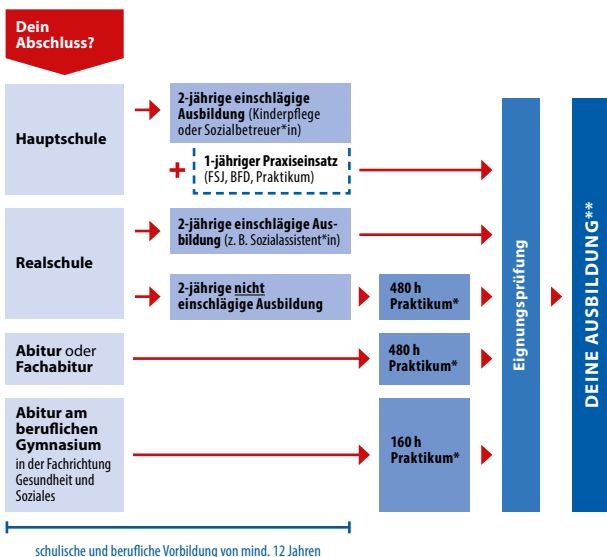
Dein Abschluss?

Hauptschule

2-jährige einschlägige Ausbildung (Kinderpflege oder Sozialbetreuer*in)

+

1-jähriger Praxiseinsatz (FSJ, BFD, Praktikum)

Realschule

2-jährige einschlägige Ausbildung (z. B. Sozialassistent*in)

2-jährige nicht einschlägige Ausbildung

480 h Praktikum*

Abitur oder Fachabitur

480 h Praktikum*

Abitur am beruflichen Gymnasium in der Fachrichtung Gesundheit und Soziales

160 h Praktikum*

Eignungsprüfung

DEINE AUSBILDUNG**

schulische und berufliche Vorbildung von mind. 12 Jahren